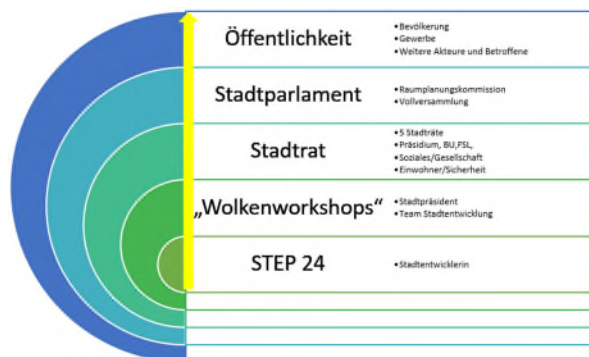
Öffentlichkeit
• Bevölkerung
• Gewerbe
• Weitere Akteure und Betroffene

Stadtparlament
• Raumplanungskommission
• Vollversammlung

Stadtrat
• 5 Stadträte
• Präsidium, BU, PSL,
• Soziales/Gesellschaft
• Einwohner/Sicherheit

„Wolkenworkshops"
• Stadtpräsident
• Team Stadtentwicklung

STEP 24
• Stadtentwicklerin